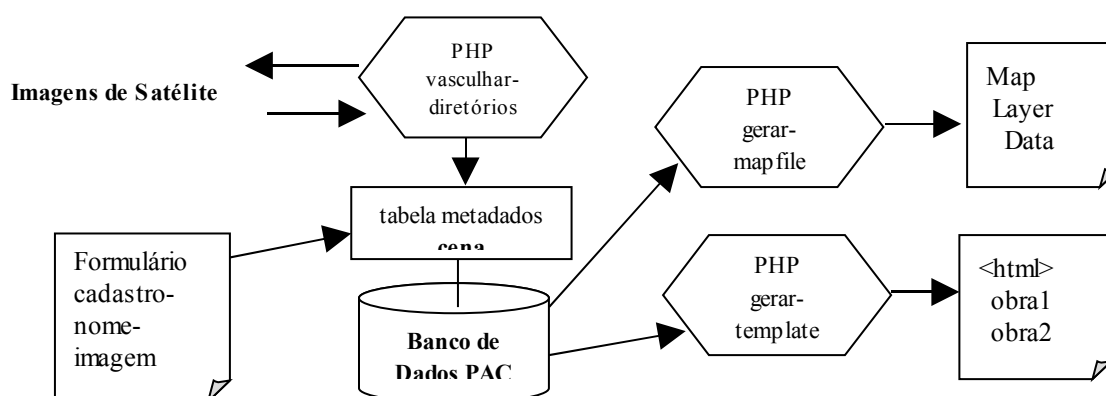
PHP
vasculhar-
diretórios

Imagens de Satélite

PHP
gerar-
mapfile

Map
Layer
Data

tabela metadados
cena

Formulário
cadastro-
nome-
imagem

PHP
gerar-
template

<html>
obra1
obra2

Banco de
Dados PAC